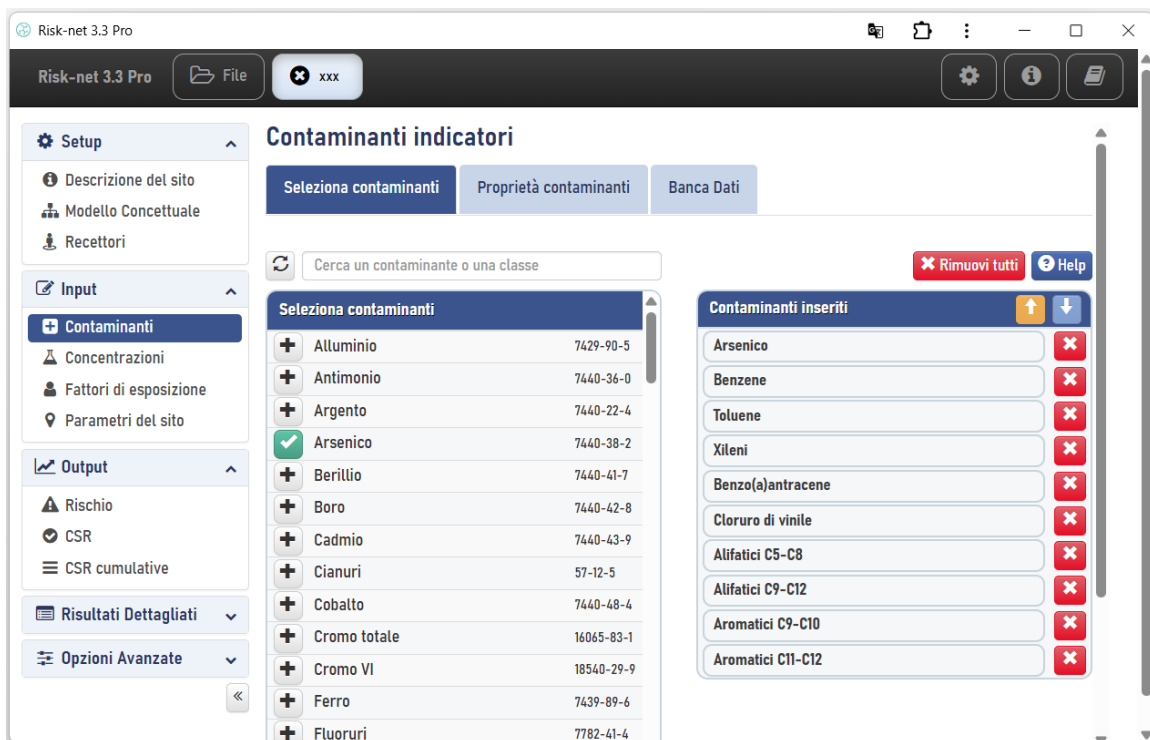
Risk-net 3.3 Pro

Risk-net 3.3 Pro File xxx

Setup
Descrizione del sito
Modello Concettuale
Recettori

Input
Contaminanti
Concentrazioni
Fattori di esposizione
Parametri del sito

Output
Rischio
CSR
CSR cumulative

Risultati Dettagliati

Opzioni Avanzate

«

Contaminanti indicatori

Seleziona contaminanti | Proprietà contaminanti | Banca Dati

Cerca un contaminante o una classe

Rimuovi tutti Help

Seleziona contaminanti

| | |
|---|---|
| Alluminio | 7429-90-5 |
| Antimonio | 7440-36-0 |
| Argento | 7440-22-4 |
| Arsenico | 7440-38-2 |
| Berillio | 7440-41-7 |
| Boro | 7440-42-8 |
| Cadmio | 7440-43-9 |
| Cianuri | 57-12-5 |
| Cobalto | 7440-48-4 |
| Cromo totale | 16065-83-1 |
| Cromo VI | 18540-29-9 |
| Ferro | 7439-89-6 |
| Fluoruri | 7782-41-4 |

Contaminanti inseriti

Arsenico
Benzene
Toluene
Xileni
Benzo(a)antracene
Cloruro di vinile
Alifatici C5-C8
Alifatici C9-C12
Aromatici C9-C10
Aromatici C11-C12